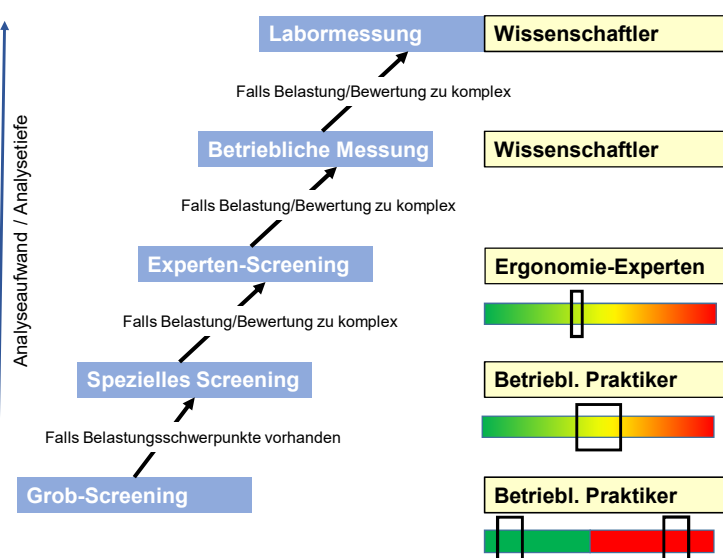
Analyseaufwand / Analysetiefe

Labormessung

Wissenschaftler

Falls Belastung/Bewertung zu komplex

Betriebliche Messung

Wissenschaftler

Falls Belastung/Bewertung zu komplex

Experten-Screening

Ergonomie-Experten

Falls Belastung/Bewertung zu komplex

Spezielles Screening

Betriebl. Praktiker

Falls Belastungsschwerpunkte vorhanden

Grob-Screening

Betriebl. Praktiker